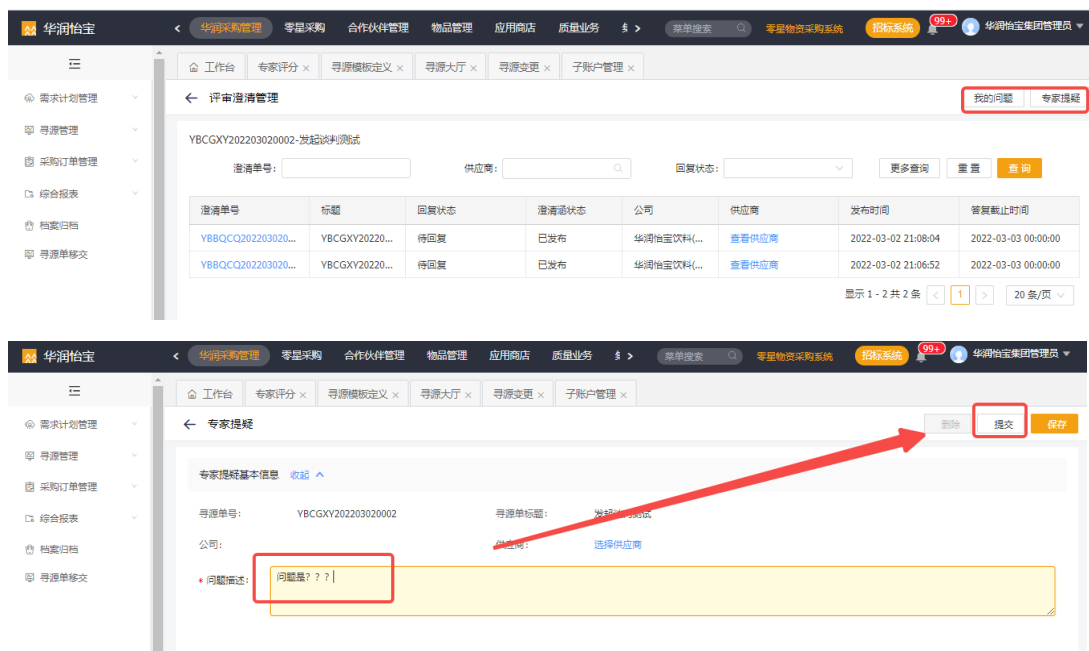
华润怡宝 < 华润采购管理 零星采购 合作伙伴管理 物品管理 应用商店 质量业务 $ > 菜单搜索 零星物资采购系统 招标系统 99+ 华润怡宝集团管理员

需求计划管理
寻源管理
采购订单管理
综合报表
档案归档
寻源单移交

工作台 专家评分 × 寻源模板定义 × 寻源大厅 × 寻源变更 × 子账户管理 ×

← 评审澄清管理

我的问题 专家提疑

YBCGXY202203020002-发起谈判测试

澄清单号： 供应商： 回复状态： 更多查询 重置 查询

| 澄清单号 | 标题 | 回复状态 | 澄清函状态 | 公司 | 供应商 | 发布时间 | 答复截止时间 |
|---|---|---|---|---|---|---|---|
| YBBQCQ202203020... | YBCGXY20220... | 待回复 | 已发布 | 华润怡宝饮料(... | 查看供应商 | 2022-03-02 21:08:04 | 2022-03-03 00:00:00 |
| YBBQCQ202203020... | YBCGXY20220... | 待回复 | 已发布 | 华润怡宝饮料(... | 查看供应商 | 2022-03-02 21:06:52 | 2022-03-03 00:00:00 |

显示 1 - 2 共 2 条 < 1 > 20 条/页

华润怡宝 < 华润采购管理 零星采购 合作伙伴管理 物品管理 应用商店 质量业务 $ > 菜单搜索 零星物资采购系统 招标系统 99+ 华润怡宝集团管理员

需求计划管理
寻源管理
采购订单管理
综合报表
档案归档
寻源单移交

工作台 专家评分 × 寻源模板定义 × 寻源大厅 × 寻源变更 × 子账户管理 ×

← 专家提疑

删除 提交 保存

专家提疑基本信息 收起

寻源单号： YBCGXY202203020002 寻源单标题： 发起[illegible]测试

公司： 供应商： 选择供应商

* 问题描述： 问题是？？？